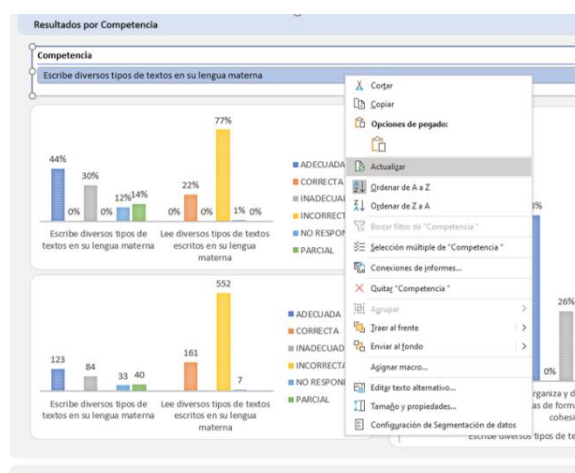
Resultados por Competencia

Competencia

Escribe diversos tipos de textos en su lengua materna

44%
30%
0%
0%
12%
14%
22%
0%
0%
77%
1%
0%

Escribe diversos tipos de textos en su lengua materna

Lee diversos tipos de textos escritos en su lengua materna

ADECUADA
CORRECTA
INADECUAD
INCORRECT
NO RESPON
PARCIAL

123
84
33
40
161
552
7

Escribe diversos tipos de textos en su lengua materna

Lee diversos tipos de textos escritos en su lengua materna

ADECUADA
CORRECTA
INADECUAD
INCORRECT
NO RESPON
PARCIAL

Cortar
Copiar
Opciones de pegado:
Actualizar
Ordenar de A a Z
Ordenar de Z a A
Borrar filtro de "Competencia"
Selección múltiple de "Competencia"
Conexiones de informes...
Quitar "Competencia"
Agrupar
Traer al frente
Enviar al fondo
Asignar macro...
Editar texto alternativo...
Tamaño y propiedades...
Configuración de Segmentación de datos

3%
26%
0%
rganiza y d
as de form
cohesi
Escribe diversos tipos de te